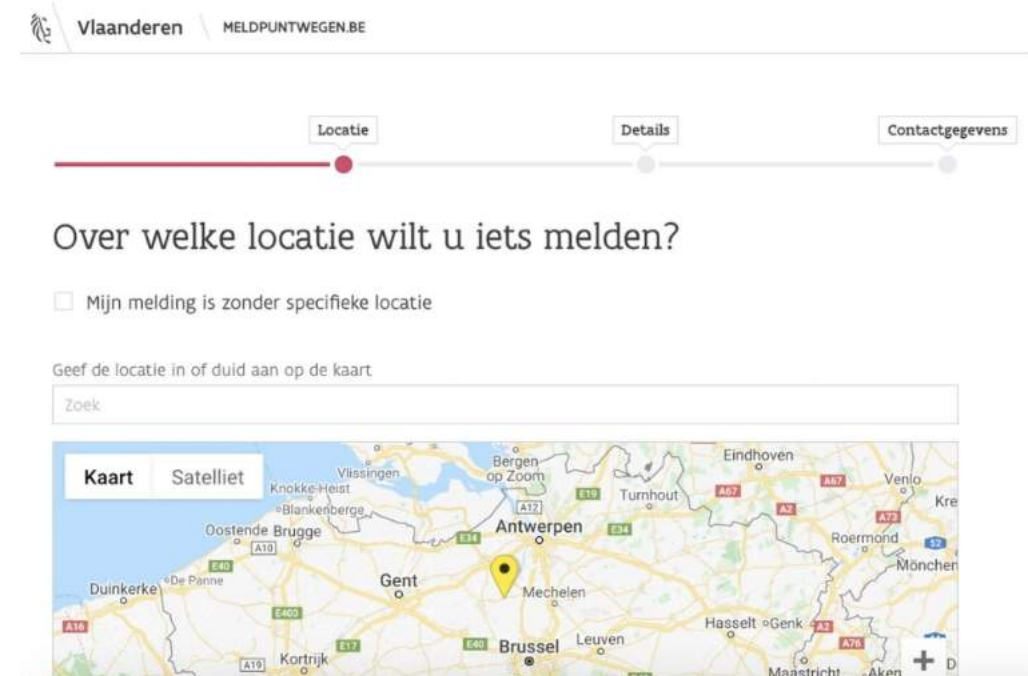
Vlaanderen MELDPUNTWEGEN.BE

Locatie
Details
Contactgegevens

Over welke locatie wilt u iets melden?

Mijn melding is zonder specifieke locatie

Geef de locatie in of duid aan op de kaart

Zoek

Kaart Satelliet

Vlissingen
Bergen op Zoom
Eindhoven
Knokke-Heist
Blankenberge
A12
E19
Turnhout
A67
A67
Venlo
Kre
A2
A73
Oostende Brugge
A10
E34
Antwerpen
E34
Roermond
52
E40
Mönchen
Duinkerke
De Panne
Gent
Mechelen
E403
Hasselt
Genk
A2
A16
E17
E40
Brussel
Leuven
A76
A19
Kortrijk
Maastricht
Aken
+